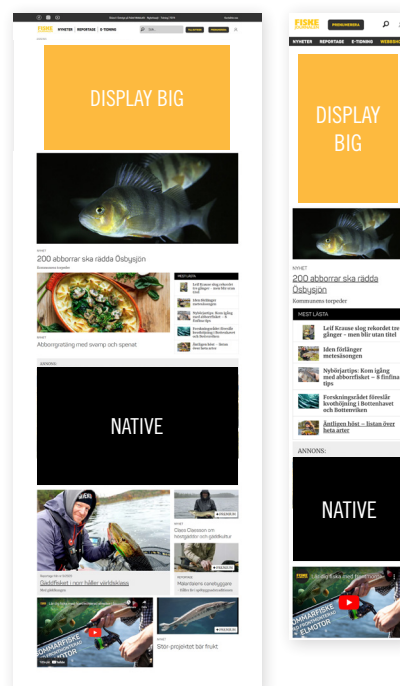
FISKE

NYHETER REPORTAGE E-TIDNING

DISPLAY BIG

NYHET

200 abborrar ska rädda Ösbysjön

Kommunens torpeder

MEST LÄSTA

Leif Krause slog rekordet tre gånger – men blir utan titel

Iden förlänger metesäsongen

Nybörjartips: Kom igång med abborrfisket – 8 fiffiga tips

Forskningsrådet föreslår kvothöjning i Bottenhavet och Bottenviken

Äntligen höst – listan över beta arter

Abborrgratäng med svamp och spenat

ANNONS

NATIVE

Gäddfisket i noll håller världsklass

Claes Claesson om hovgädder och gäddkultur

Malardalens ostkustgädda

Stör-projektet bär frukt

FISKE

PRENUMERERA

NYHETER REPORTAGE E-TIDNING WEBBSHOP

DISPLAY BIG

NYHET

200 abborrar ska rädda Ösbysjön

Kommunens torpeder

MEST LÄSTA

Leif Krause slog rekordet tre gånger – men blir utan titel

Iden förlänger metesäsongen

Nybörjartips: Kom igång med abborrfisket – 8 fiffiga tips

Forskningsrådet föreslår kvothöjning i Bottenhavet och Bottenviken

Äntligen höst – listan över beta arter

ANNONS:

NATIVE

SOMMARFISKE ELMOTOR